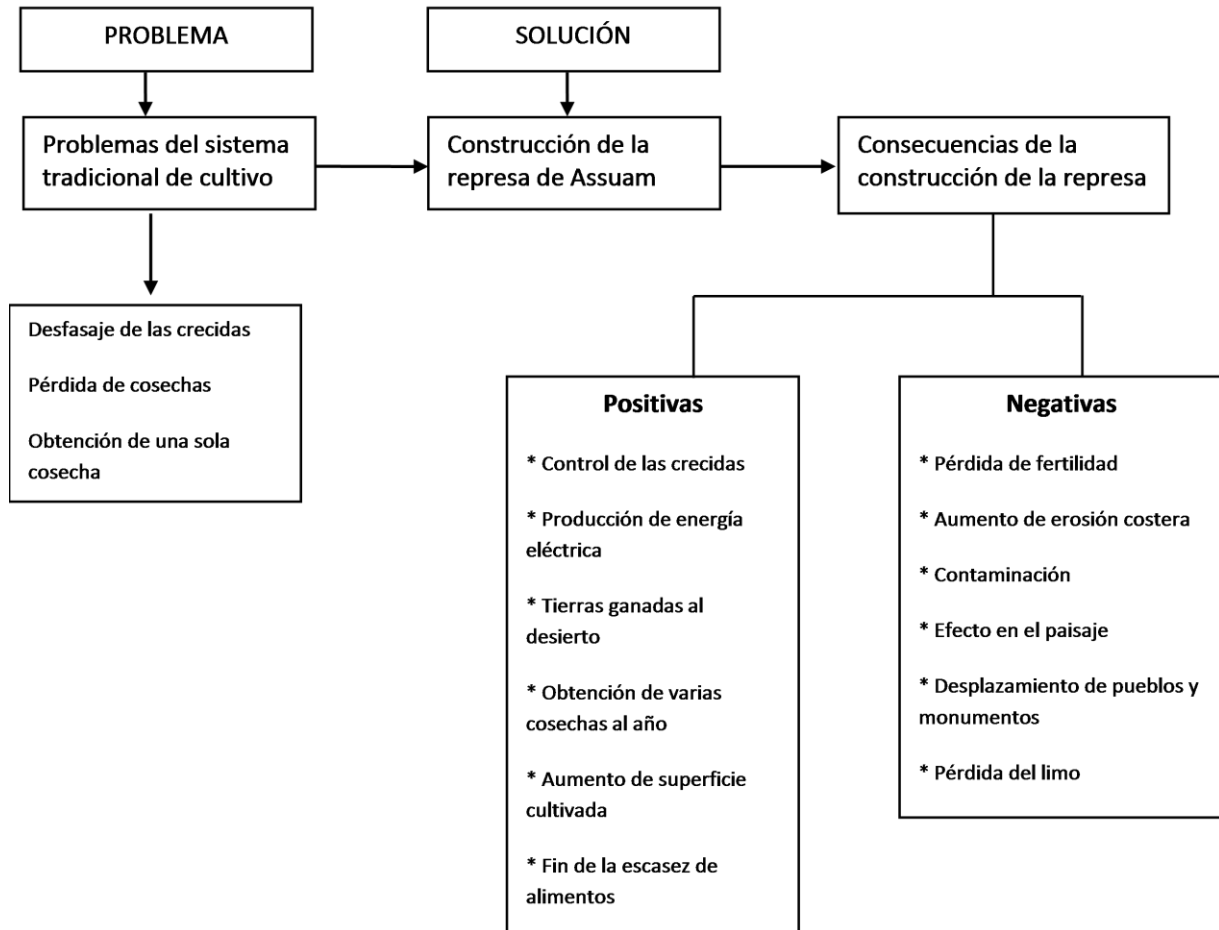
PROBLEMA

Problemas del sistema tradicional de cultivo

Desfasaje de las crecidas

Pérdida de cosechas

Obtención de una sola cosecha

SOLUCIÓN

Construcción de la represa de Assuam

Consecuencias de la construcción de la represa

Positivas

* Control de las crecidas

* Producción de energía eléctrica

* Tierras ganadas al desierto

* Obtención de varias cosechas al año

* Aumento de superficie cultivada

* Fin de la escasez de alimentos

Negativas

* Pérdida de fertilidad

* Aumento de erosión costera

* Contaminación

* Efecto en el paisaje

* Desplazamiento de pueblos y monumentos

* Pérdida del limo